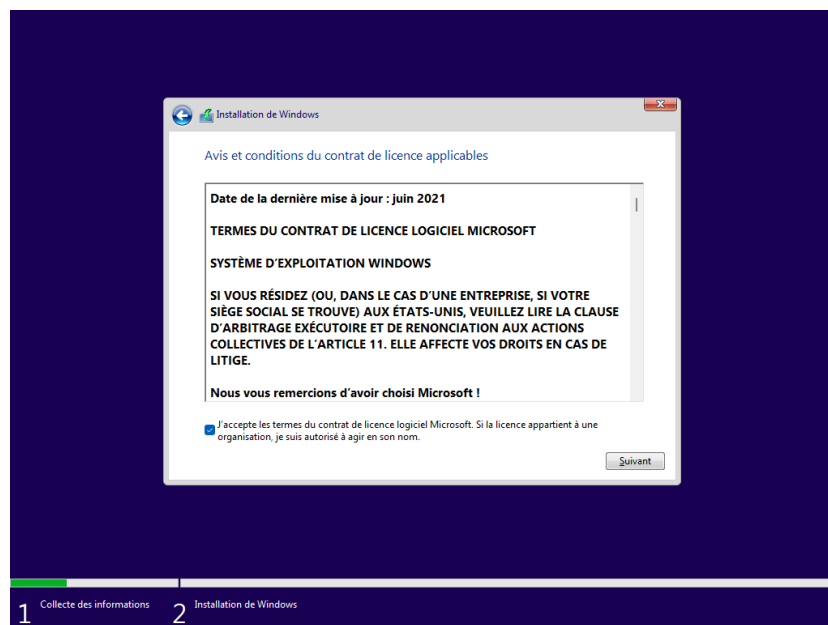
Installation de Windows

Avis et conditions du contrat de licence applicables

Date de la dernière mise à jour : juin 2021

TERMES DU CONTRAT DE LICENCE LOGICIEL MICROSOFT

SYSTÈME D'EXPLOITATION WINDOWS

SI VOUS RÉSIDEZ (OU, DANS LE CAS D'UNE ENTREPRISE, SI VOTRE SIÈGE SOCIAL SE TROUVE) AUX ÉTATS-UNIS, VEUILLEZ LIRE LA CLAUSE D'ARBITRAGE EXÉCUTOIRE ET DE RENONCIATION AUX ACTIONS COLLECTIVES DE L'ARTICLE 11. ELLE AFFECTE VOS DROITS EN CAS DE LITIGE.

Nous vous remercions d'avoir choisi Microsoft !

J'accepte les termes du contrat de licence logiciel Microsoft. Si la licence appartient à une organisation, je suis autorisé à agir en son nom.

Suivant

1 Collecte des informations

2 Installation de Windows